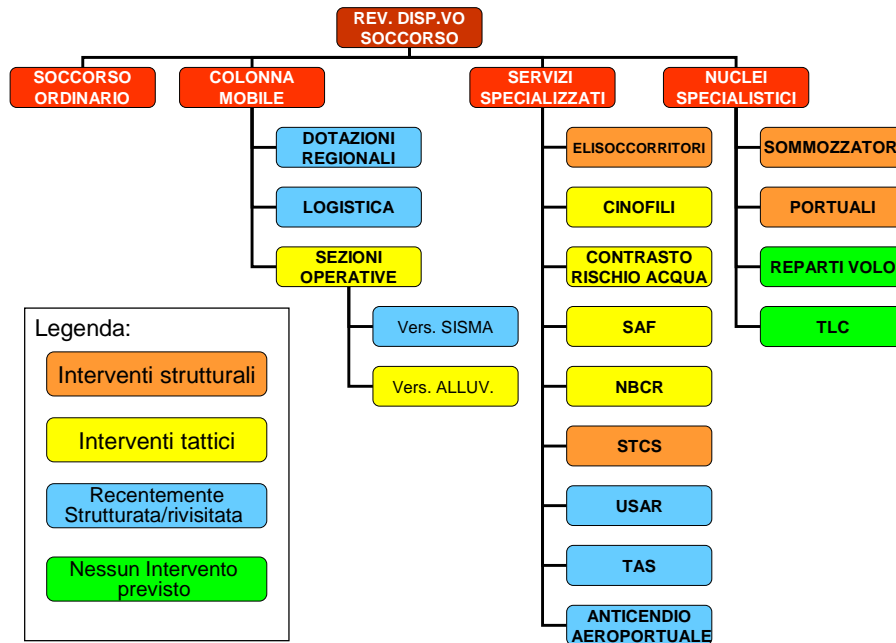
REV. DISP.VO SOCCORSO

SOCCORSO ORDINARIO

COLONNA MOBILE

DOTAZIONI REGIONALI

LOGISTICA

SEZIONI OPERATIVE

Vers. SISMA

Vers. ALLUV.

SERVIZI SPECIALIZZATI

ELISOCCORRITORI

CINOFILI

CONTRASTO RISCHIO ACQUA

SAF

NBCR

STCS

USAR

TAS

ANTICENDIO AEROPORTUALE

NUCLEI SPECIALISTICI

SOMMOZZATORI

PORTUALI

REPARTI VOLO

TLC

Legenda:

Interventi strutturali

Interventi tattici

Recentemente Strutturata/rivisitata

Nessun Intervento previsto